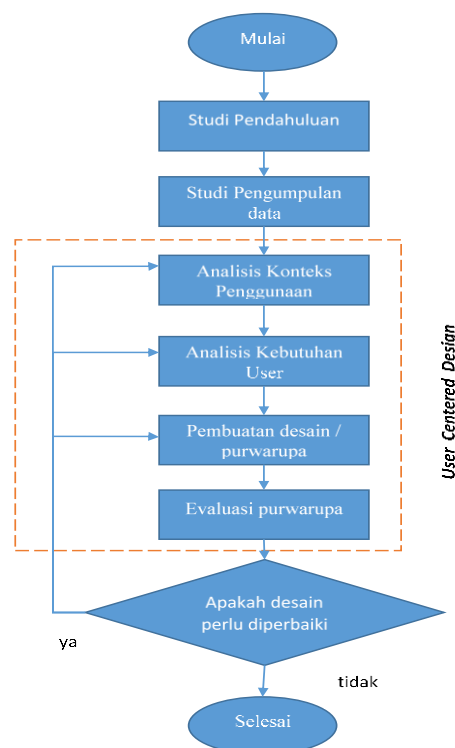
Mulai

Studi Pendahuluan

Studi Pengumpulan data

Analisis Konteks Penggunaan

Analisis Kebutuhan User

Pembuatan desain / purwarupa

Evaluasi purwarupa

User Centered Desian

Apakah desain perlu diperbaiki

ya

tidak

Selesai